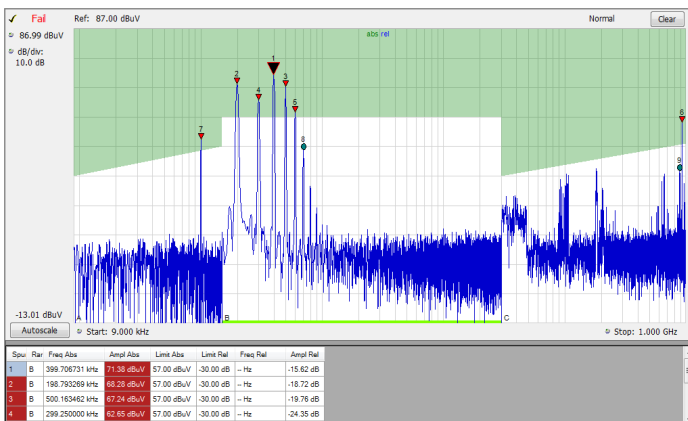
✓ Fail Ref: 87.00 dBuV Normal Clear

86.99 dBuV

dB/div: 10.0 dB

abs rel

1 2 3 4 5 6 7 8 9

-13.01 dBuV

Autoscale

A B C

Start: 9.000 kHz Stop: 1.000 GHz

| Spu | Rar | Freq Abs | Ampl Abs | Limit Abs | Limit Rel | Freq Rel | Ampl Rel |
|---|---|---|---|---|---|---|---|
| 1 | B | 399.706731 kHz | 71.38 dBuV | 57.00 dBuV | -30.00 dB | -- Hz | -15.62 dB |
| 2 | B | 198.793269 kHz | 68.28 dBuV | 57.00 dBuV | -30.00 dB | -- Hz | -18.72 dB |
| 3 | B | 500.163462 kHz | 67.24 dBuV | 57.00 dBuV | -30.00 dB | -- Hz | -19.76 dB |
| 4 | B | 299.250000 kHz | 62.65 dBuV | 57.00 dBuV | -30.00 dB | -- Hz | -24.35 dB |